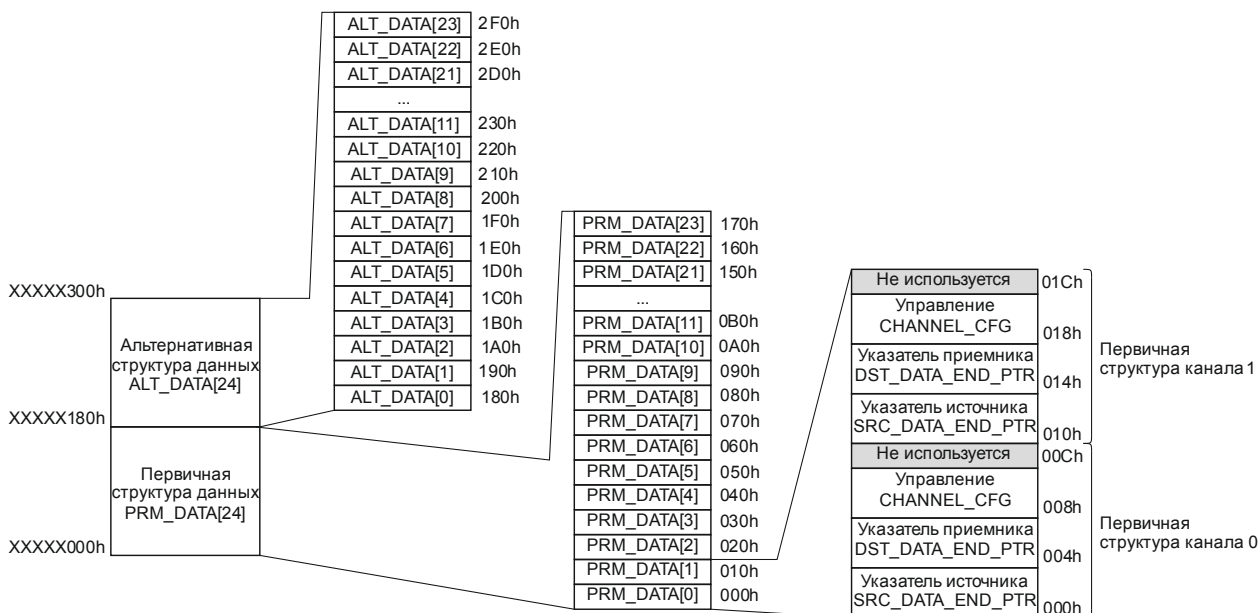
| ALT_DATA[23] | 2F0h |
|---|---|
| ALT_DATA[22] | 2E0h |
| ALT_DATA[21] | 2D0h |
| ... | |
| ALT_DATA[11] | 230h |
| ALT_DATA[10] | 220h |
| ALT_DATA[9] | 210h |
| ALT_DATA[8] | 200h |
| ALT_DATA[7] | 1F0h |
| ALT_DATA[6] | 1E0h |
| ALT_DATA[5] | 1D0h |
| ALT_DATA[4] | 1C0h |
| ALT_DATA[3] | 1B0h |
| ALT_DATA[2] | 1A0h |
| ALT_DATA[1] | 190h |
| ALT_DATA[0] | 180h |

XXXXX300h

Альтернативная структура данных ALT_DATA[24]

XXXXX180h

Первичная структура данных PRM_DATA[24]

XXXXX000h

| PRM_DATA[23] | 170h |
|---|---|
| PRM_DATA[22] | 160h |
| PRM_DATA[21] | 150h |
| ... | |
| PRM_DATA[11] | 0B0h |
| PRM_DATA[10] | 0A0h |
| PRM_DATA[9] | 090h |
| PRM_DATA[8] | 080h |
| PRM_DATA[7] | 070h |
| PRM_DATA[6] | 060h |
| PRM_DATA[5] | 050h |
| PRM_DATA[4] | 040h |
| PRM_DATA[3] | 030h |
| PRM_DATA[2] | 020h |
| PRM_DATA[1] | 010h |
| PRM_DATA[0] | 000h |

| Не используется | 01Ch |
|---|---|
| Управление CHANNEL_CFG | 018h |
| Указатель приемника DST_DATA_END_PTR | 014h |
| Указатель источника SRC_DATA_END_PTR | 010h |
| Не используется | 00Ch |
| Управление CHANNEL_CFG | 008h |
| Указатель приемника DST_DATA_END_PTR | 004h |
| Указатель источника SRC_DATA_END_PTR | 000h |

Первичная структура канала 1

Первичная структура канала 0